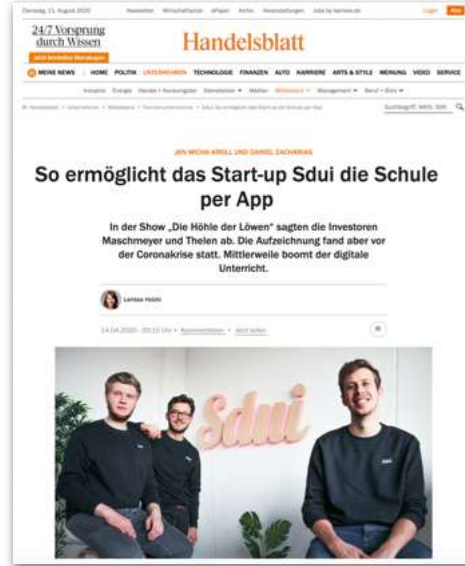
Dienstag, 11. August 2020 Newsletter Wirtschaftsclub ePaper Archiv Veranstaltungen Jobs by karriere.de Login Abo

24/7 Vorsprung durch Wissen

Handelsblatt

MEINE NEWS | HOME POLITIK UNTERNEHMEN TECHNOLOGIE FINANZEN AUTO KARRIERE ARTS & STYLE MEINUNG VIDEO SERVICE

Industrie Energie Handel + Konsumgüter Dienstleister Medien Mittelstand Management Beruf + Büro

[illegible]

Suchbegriff, WKN, ISIN

JAN MICHA KROLL UND DANIEL ZACHARIAS

So ermöglicht das Start-up Sdui die Schule per App

In der Show „Die Höhle der Löwen" sagten die Investoren Maschmeyer und Thelen ab. Die Aufzeichnung fand aber vor der Coronakrise statt. Mittlerweile boomt der digitale Unterricht.

Larissa Holzki

14.04.2020 - 20:10 Uhr • Kommentieren • Jetzt teilen

Sdui